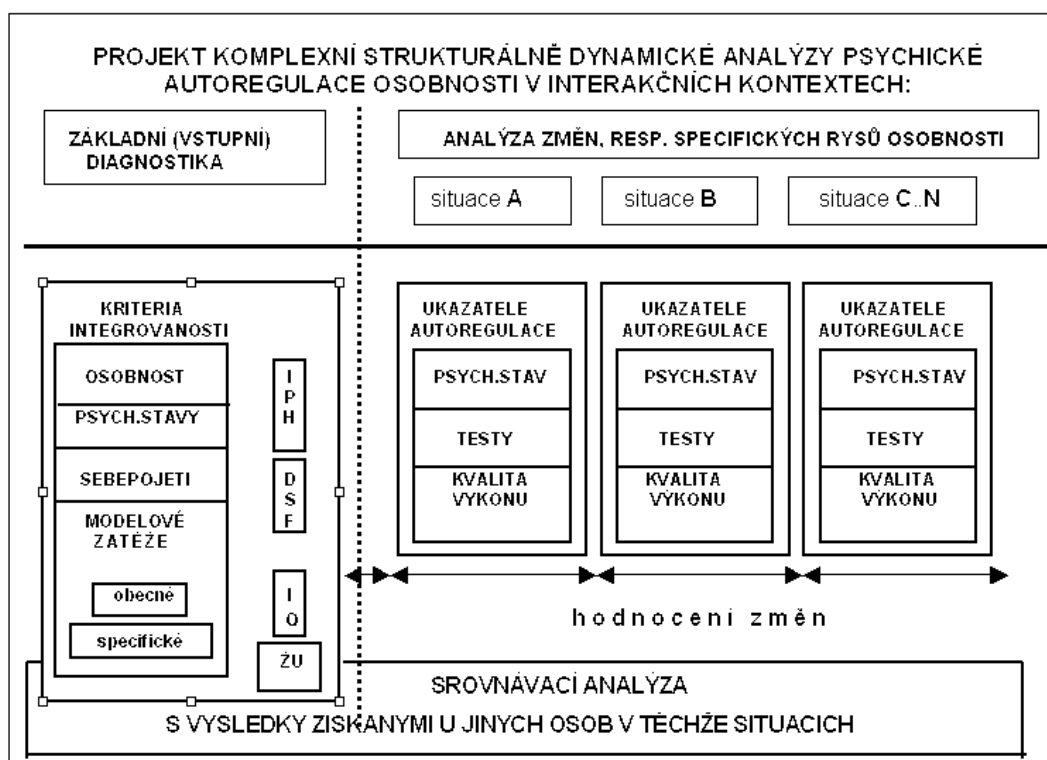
PROJEKT KOMPLEXNÍ STRUKTURÁLNĚ DYNAMICKÉ ANALÝZY PSYCHICKÉ AUTOREGULACE OSOBNOSTI V INTERAKČNÍCH KONTEXTECH:

ZÁKLADNÍ (VSTUPNÍ) DIAGNOSTIKA

ANALÝZA ZMĚN, RESP. SPECIFICKÝCH RYSŮ OSOBNOSTI

situace A

situace B

situace C..N

KRITERIA INTEGROVANOSTI

OSOBNOST

PSYCH.STAVY

SEBEPOJETI

MODELOVÉ ZATĚŽE

obecné

specifické

I P H

D S F

I O

ŽU

UKAZATELE AUTOREGULACE

PSYCH.STAV

TESTY

KVALITA VÝKONU

UKAZATELE AUTOREGULACE

PSYCH.STAV

TESTY

KVALITA VÝKONU

UKAZATELE AUTOREGULACE

PSYCH.STAV

TESTY

KVALITA VÝKONU

hodnoceni změn

SROVNÁVACÍ ANALÝZA

S VYSLEDKY ZISKANYMI U JINYCH OSOB V TĚCHŽE SITUACICH